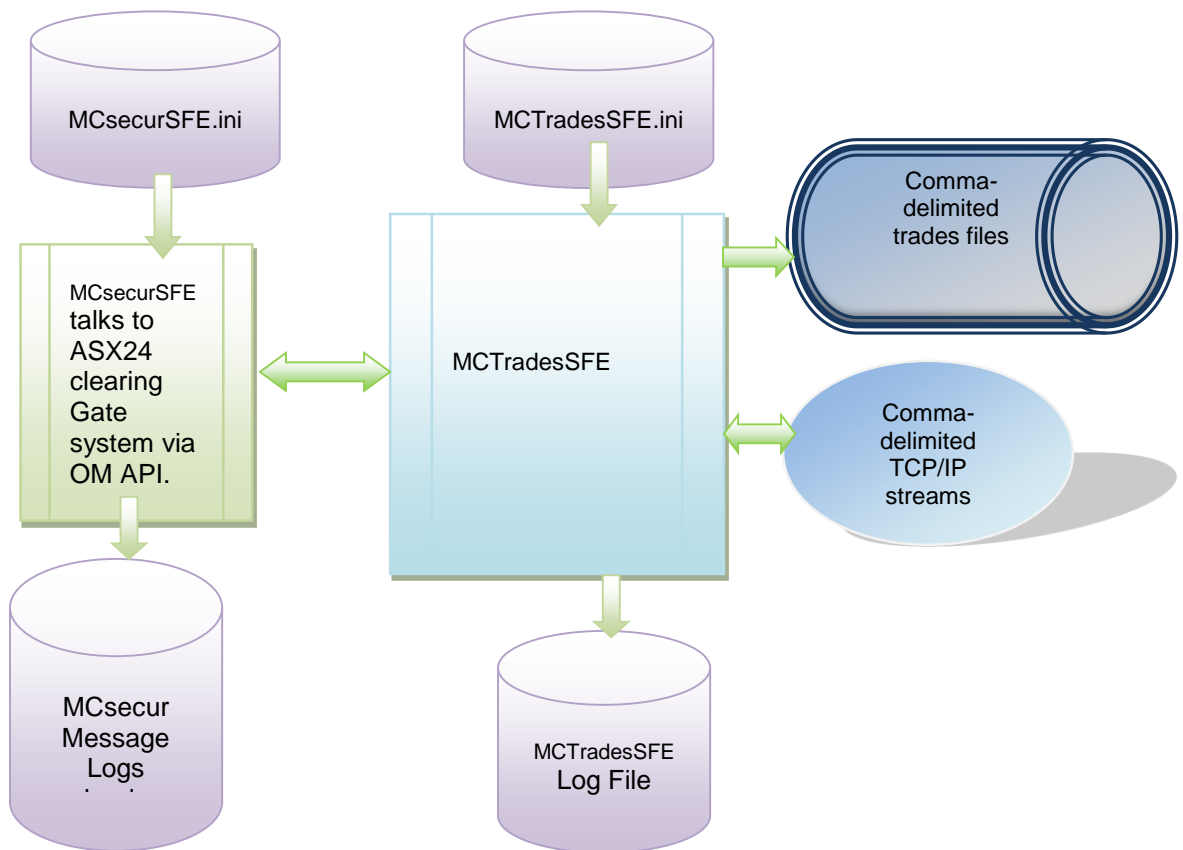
MCsecurSFE.ini

MCTradesSFE.ini

Comma-delimited trades files

MCsecurSFE talks to ASX24 clearing Gate system via OM API.

MCTradesSFE

Comma-delimited TCP/IP streams

MCsecur Message Logs

MCTradesSFE Log File